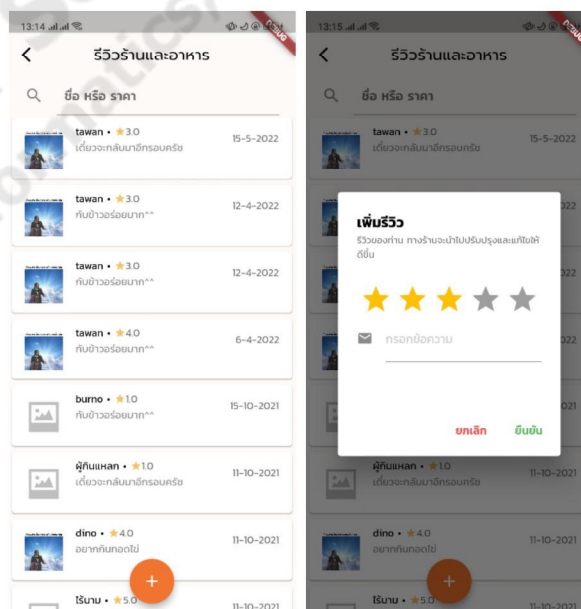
13:14
DEBUG
รีวิวร้านและอาหาร
ชื่อ หรือ ราคา

tawan • ★3.0
เดี๋ยวจะกลับมาอีกรอบครับ
15-5-2022

tawan • ★3.0
ทับข้าวอร่อยมาก^^
12-4-2022

tawan • ★3.0
ทับข้าวอร่อยมาก^^
12-4-2022

tawan • ★4.0
ทับข้าวอร่อยมาก^^
6-4-2022

burno • ★1.0
ทับข้าวอร่อยมาก^^
15-10-2021

ผู้กินแหลก • ★1.0
เดี๋ยวจะกลับมาอีกรอบครับ
11-10-2021

dino • ★4.0
อยากกินทอดไข่
11-10-2021

ไร้นาม • ★5.0
11-10-2021

+

13:15
DEBUG
รีวิวร้านและอาหาร
ชื่อ หรือ ราคา

tawan • ★3.0
เดี๋ยวจะกลับมาอีกรอบครับ
15-5-2022

เพิ่มรีวิว
รีวิวของท่าน ทางร้านจะนำไปปรับปรุงและแก้ไขให้ดีขึ้น
กรอกข้อความ
ยกเลิก
ยืนยัน

ผู้กินแหลก • ★1.0
เดี๋ยวจะกลับมาอีกรอบครับ
11-10-2021

dino • ★4.0
อยากกินทอดไข่
11-10-2021

ไร้นาม • ★5.0
11-10-2021

+